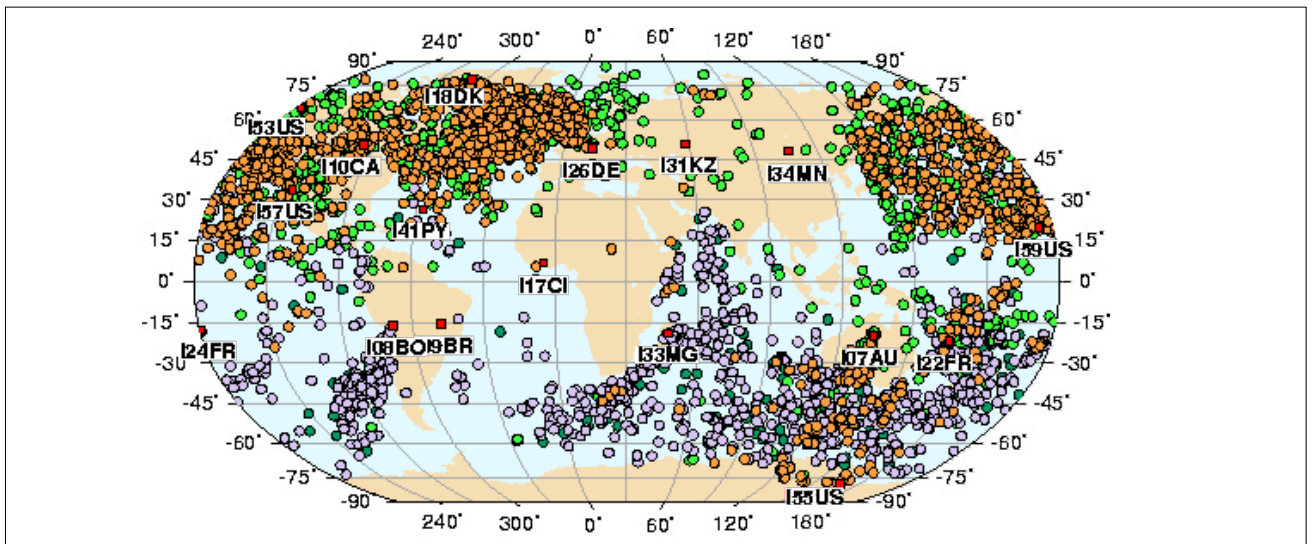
240° 300° 0° 60° 120° 180°

90° 75° 60° 45° 30° 15° 0° -15° -30° -45° -60° -75° -90°

90° 75° 60° 45° 30° 15° 0° -15° -30° -45° -60° -75° -90°

I18DK
I53US
I10CA
I26DE
I31KZ
I34MN
I57US
I41PY
I59US
I17CI
I24FR
I08BO
I09BR
I33MG
I07AU
I22FR
I55US

240° 300° 0° 60° 120° 180°